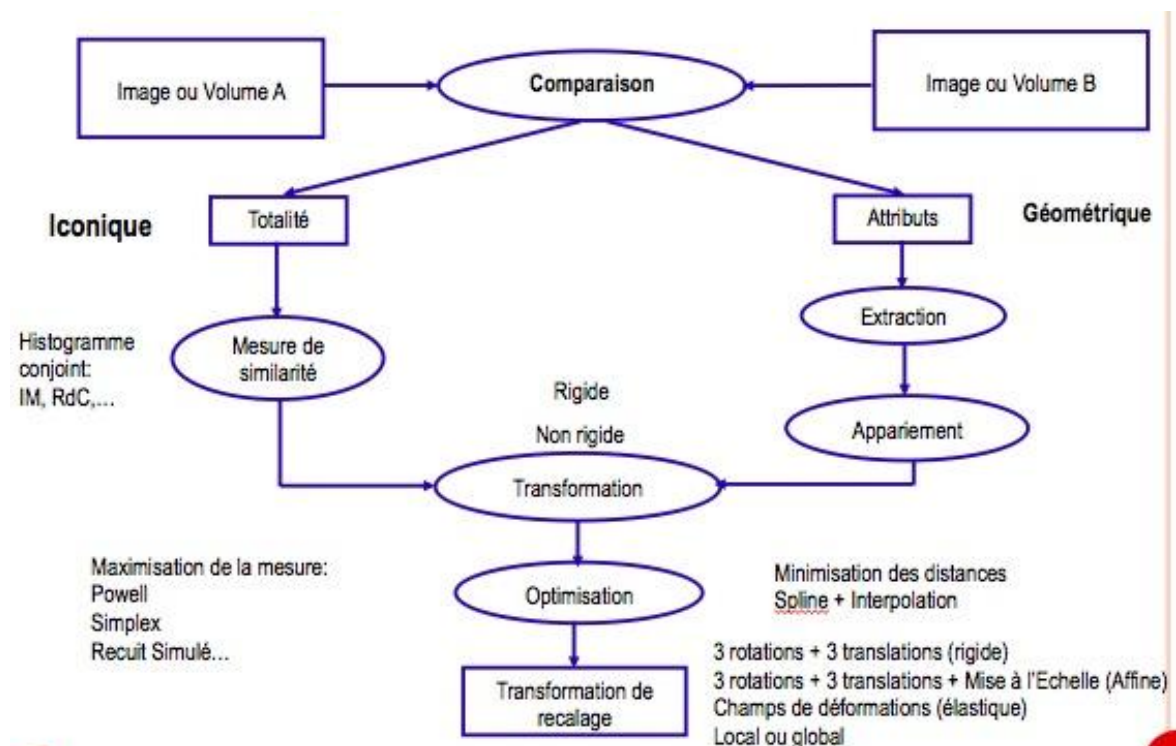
Image ou Volume A

Comparaison

Image ou Volume B

Iconique

Totalité

Attributs

Géométrique

Extraction

Histogramme conjoint: IM, RdC,...

Mesure de similarité

Rigide

Non rigide

Appariement

Transformation

Maximisation de la mesure:
Powell
Simplex
Recuit Simulé...

Optimisation

Minimisation des distances
Spline + Interpolation

Transformation de recalage

3 rotations + 3 translations (rigide)
3 rotations + 3 translations + Mise à l'Echelle (Affine)
Champs de déformations (élastique)
Local ou global